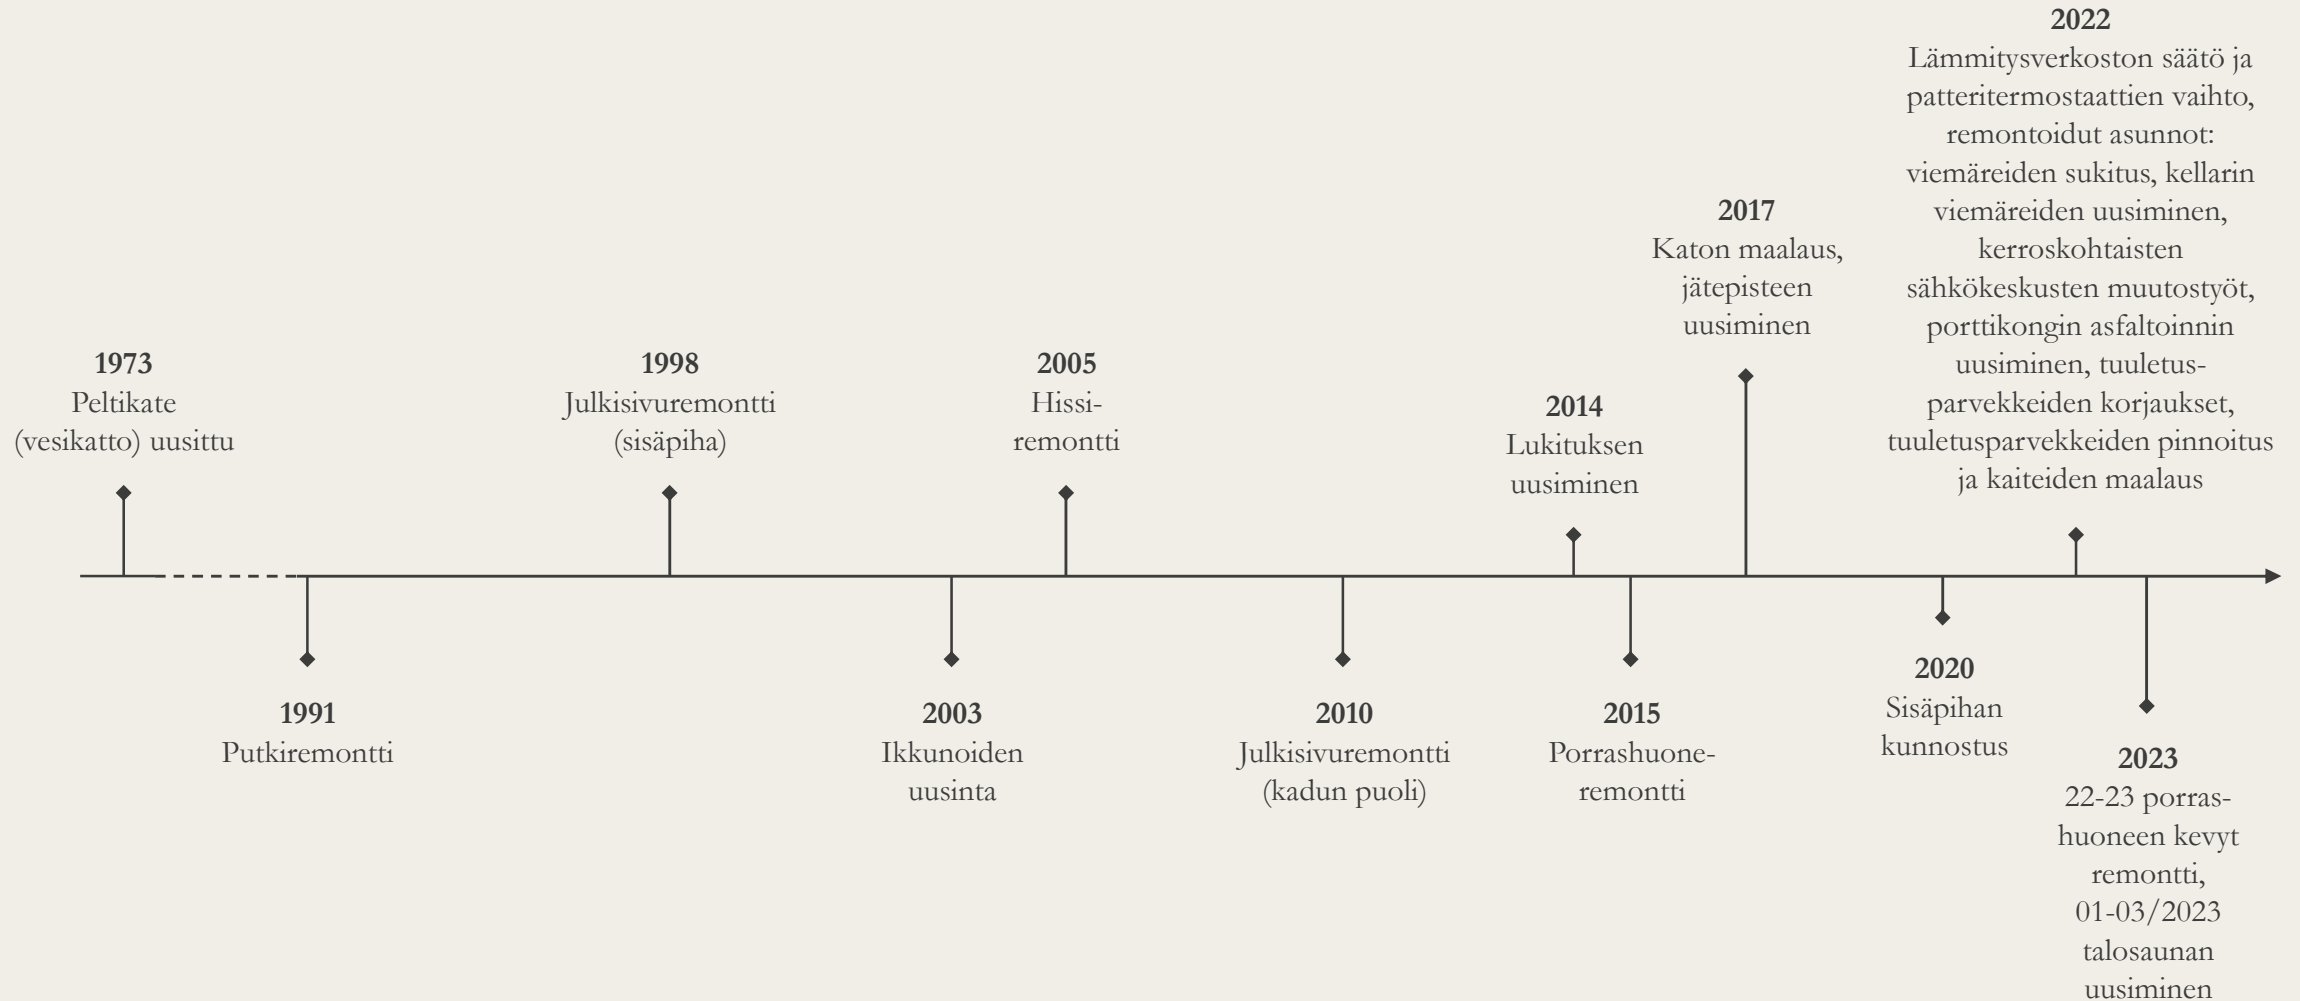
1973
Peltikate (vesikatto) uusittu

1991
Putkiremontti

1998
Julkisivuremontti (sisäpiha)

2003
Ikkunoiden uusinta

2005
Hissiremontti

2010
Julkisivuremontti (kadun puoli)

2014
Lukituksen uusiminen

2015
Porrashuoneremontti

2017
Katon maalaus, jätepisteen uusiminen

2020
Sisäpihan kunnostus

2022
Lämmitysverkoston säätö ja patteritermostaattien vaihto, remontoidut asunnot: viemäreiden sukitus, kellarin viemäreiden uusiminen, kerroskohtaisten sähkökeskusten muutostyöt, porttikongin asfaltoinnin uusiminen, tuuletusparvekkeiden korjaukset, tuuletusparvekkeiden pinnoitus ja kaiteiden maalaus

2023
22-23 porrashuoneen kevyt remontti, 01-03/2023 talosaunan uusiminen